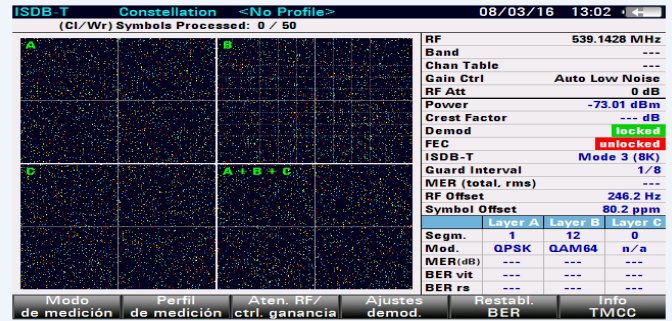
ISDB-T Constellation <No Profile> 08/03/16 13:02

(CI/Wr) Symbols Processed: 0 / 50

A

B

C

A + B + C

| RF | 539.1428 MHz |
|---|---|
| Band | --- |
| Chan Table | --- |
| Gain Ctrl | Auto Low Noise |
| RF Att | 0 dB |
| Power | -73.01 dBm |
| Crest Factor | --- dB |
| Demod | locked |
| FEC | unlocked |
| ISDB-T | Mode 3 (8K) |
| Guard Interval | 1/8 |
| MER (total, rms) | --- |
| RF Offset | 246.2 Hz |
| Symbol Offset | 80.2 ppm |

| | Layer A | Layer B | Layer C |
|---|---|---|---|
| Segm. | 1 | 12 | 0 |
| Mod. | QPSK | QAM64 | n/a |
| MER(dB) | --- | --- | --- |
| BER vit | --- | --- | --- |
| BER rs | --- | --- | --- |

Modo de medición | Perfil de medición | Aten. RF/ ctrl. ganancia | Ajustes demod. | Restabl. BER | Info TMCC